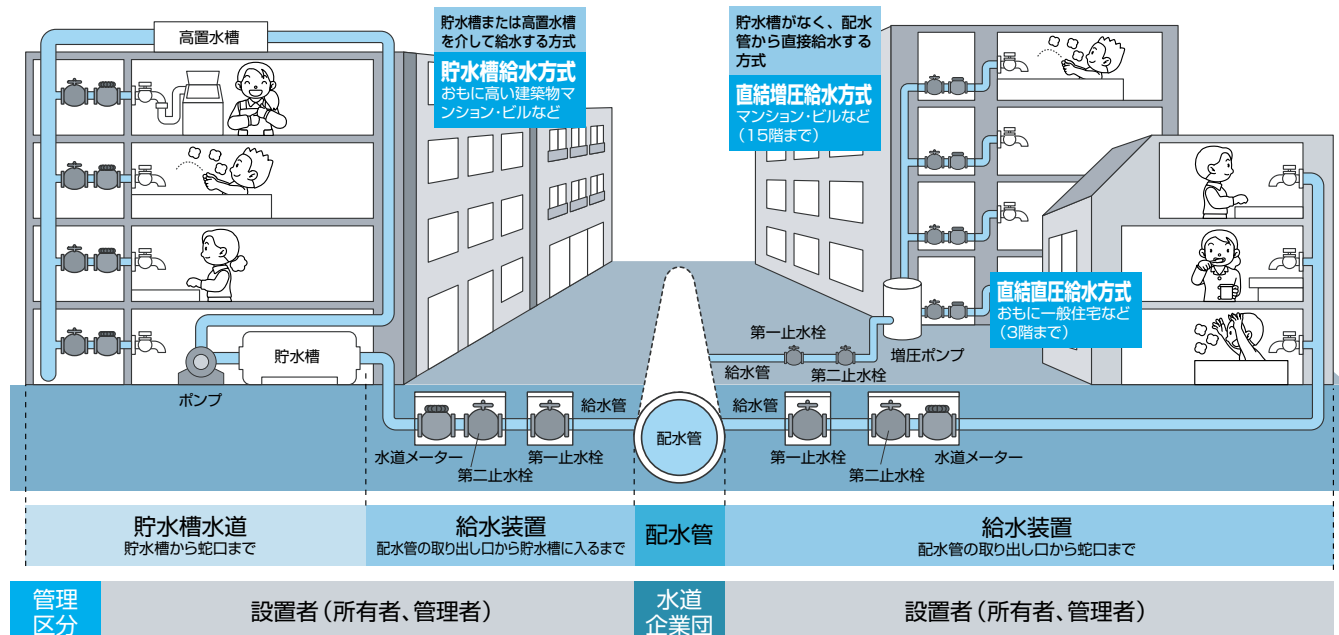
高置水槽

貯水槽または高置水槽を介して給水する方式
貯水槽給水方式
おもに高い建築物マンション・ビルなど

貯水槽がなく、配水管から直接給水する方式
直結増圧給水方式
マンション・ビルなど（15階まで）

直結直圧給水方式
おもに一般住宅など（3階まで）

貯水槽
ポンプ
第一止水栓
給水管
第二止水栓
増圧ポンプ
給水管
給水管
配水管
水道メーター
第二止水栓
第一止水栓
第一止水栓
第二止水栓
水道メーター

貯水槽水道
貯水槽から蛇口まで

給水装置
配水管の取り出し口から貯水槽に入るまで

配水管

給水装置
配水管の取り出し口から蛇口まで

管理区分
設置者（所有者、管理者）
水道企業団
設置者（所有者、管理者）